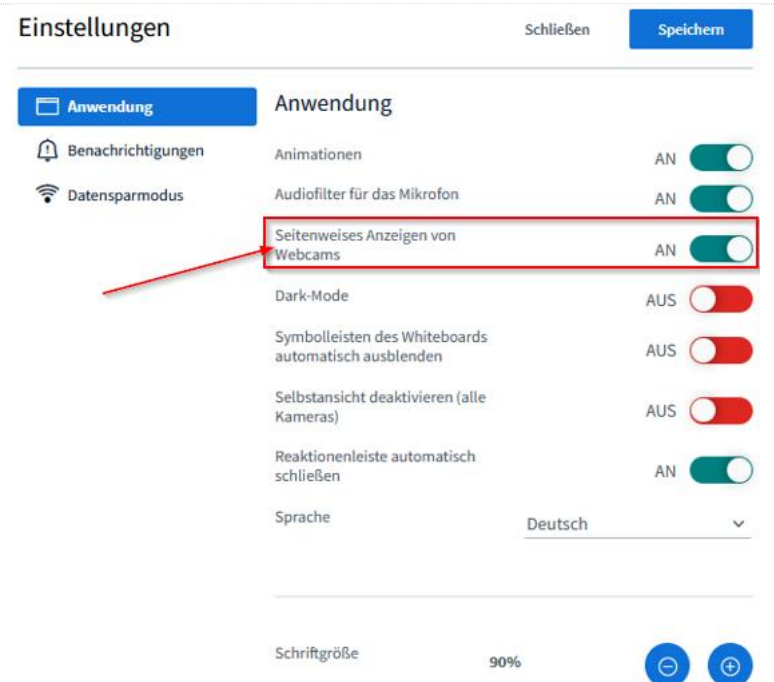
Einstellungen

Schließen

Speichern

Anwendung

Benachrichtigungen

Datensparmodus

Anwendung

Animationen AN

Audiofilter für das Mikrofon AN

Seitenweises Anzeigen von Webcams AN

Dark-Mode AUS

Symbolleisten des Whiteboards automatisch ausblenden AUS

Selbstansicht deaktivieren (alle Kameras) AUS

Reaktionenleiste automatisch schließen AN

Sprache Deutsch

Schriftgröße 90%